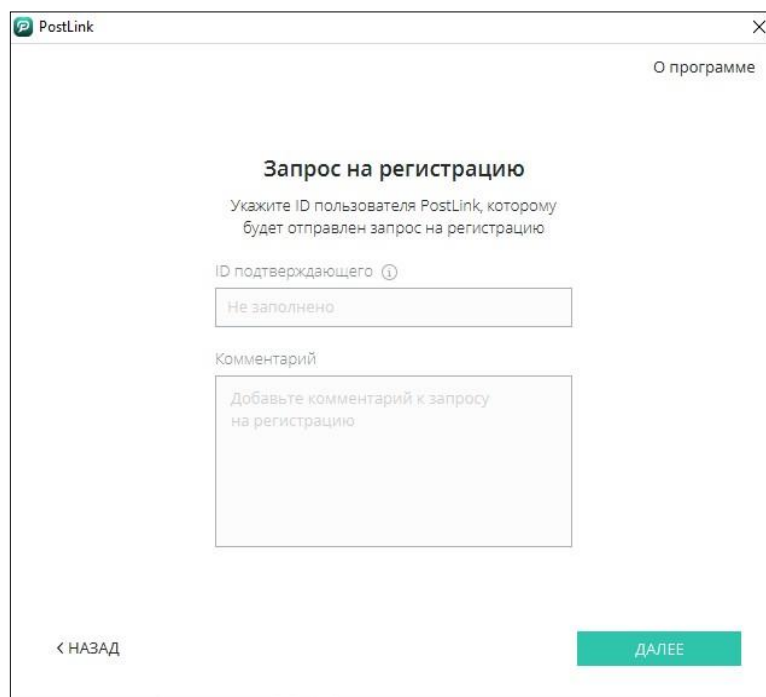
PostLink

О программе

Запрос на регистрацию

Укажите ID пользователя PostLink, которому будет отправлен запрос на регистрацию

ID подтверждающего

Не заполнено

Комментарий

Добавьте комментарий к запросу на регистрацию

< НАЗАД

ДАЛЕЕ